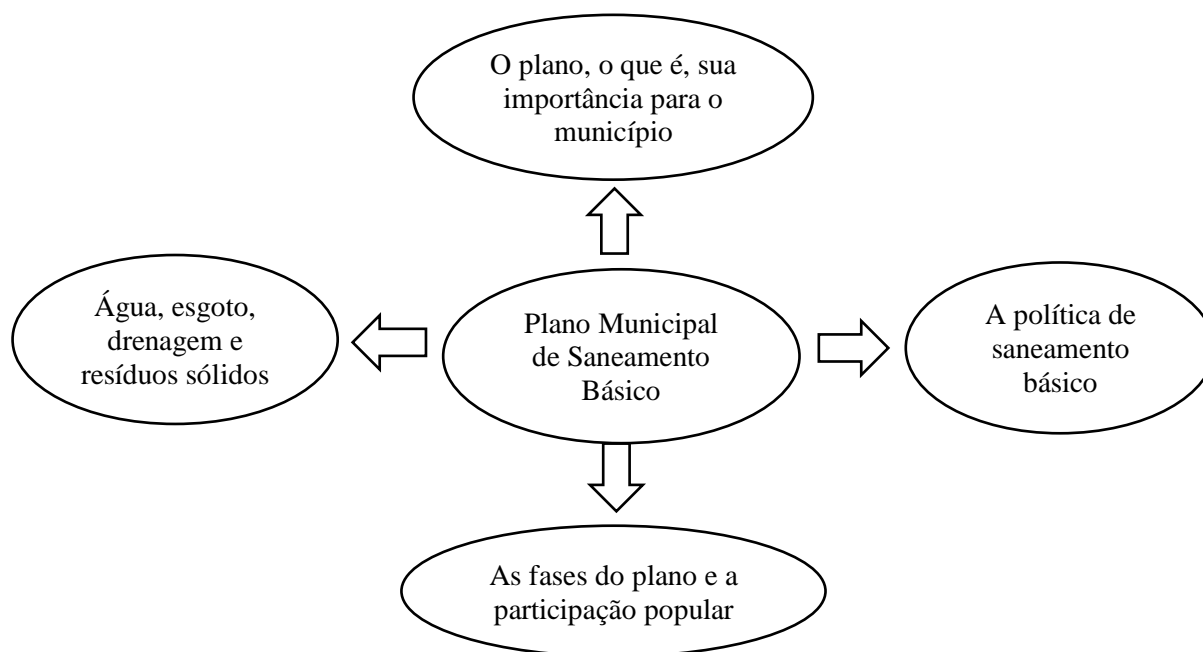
O plano, o que é, sua importância para o município

Água, esgoto, drenagem e resíduos sólidos

Plano Municipal de Saneamento Básico

A política de saneamento básico

As fases do plano e a participação popular